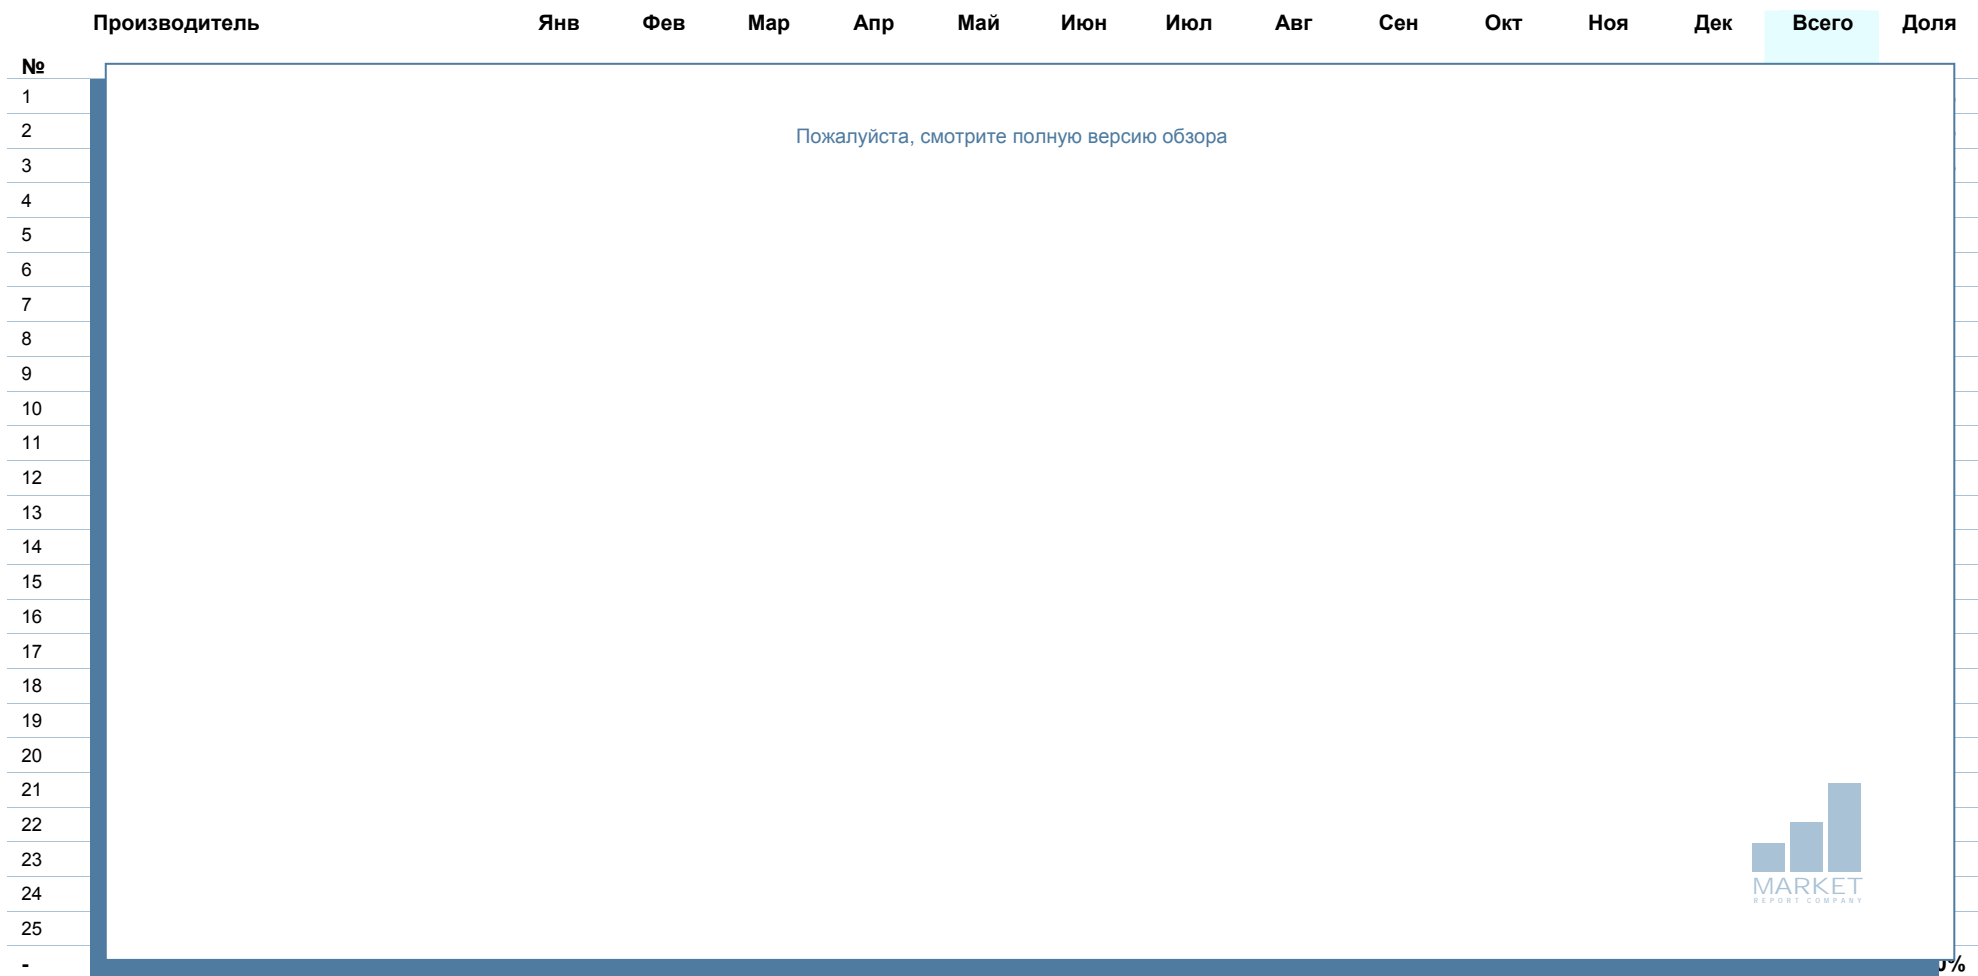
| № | Производитель | Янв | Фев | Мар | Апр | Май | Июн | Июл | Авг | Сен | Окт | Ноя | Дек | Всего | Доля |
|---|---|---|---|---|---|---|---|---|---|---|---|---|---|---|---|
| 1 | | | | | | | | | | | | | | | |
| 2 | | | | | | | | | | | | | | | |
| 3 | | | | | | | | | | | | | | | |
| 4 | | | | | | | | | | | | | | | |
| 5 | | | | | | | | | | | | | | | |
| 6 | | | | | | | | | | | | | | | |
| 7 | | | | | | | | | | | | | | | |
| 8 | | | | | | | | | | | | | | | |
| 9 | | | | | | | | | | | | | | | |
| 10 | | | | | | | | | | | | | | | |
| 11 | | | | | | | | | | | | | | | |
| 12 | | | | | | | | | | | | | | | |
| 13 | | | | | | | | | | | | | | | |
| 14 | | | | | | | | | | | | | | | |
| 15 | | | | | | | | | | | | | | | |
| 16 | | | | | | | | | | | | | | | |
| 17 | | | | | | | | | | | | | | | |
| 18 | | | | | | | | | | | | | | | |
| 19 | | | | | | | | | | | | | | | |
| 20 | | | | | | | | | | | | | | | |
| 21 | | | | | | | | | | | | | | | |
| 22 | | | | | | | | | | | | | | | |
| 23 | | | | | | | | | | | | | | | |
| 24 | | | | | | | | | | | | | | | |
| 25 | | | | | | | | | | | | | | | |
| - | | | | | | | | | | | | | | | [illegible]% |

Пожалуйста, смотрите полную версию обзора

MARKET
REPORT COMPANY